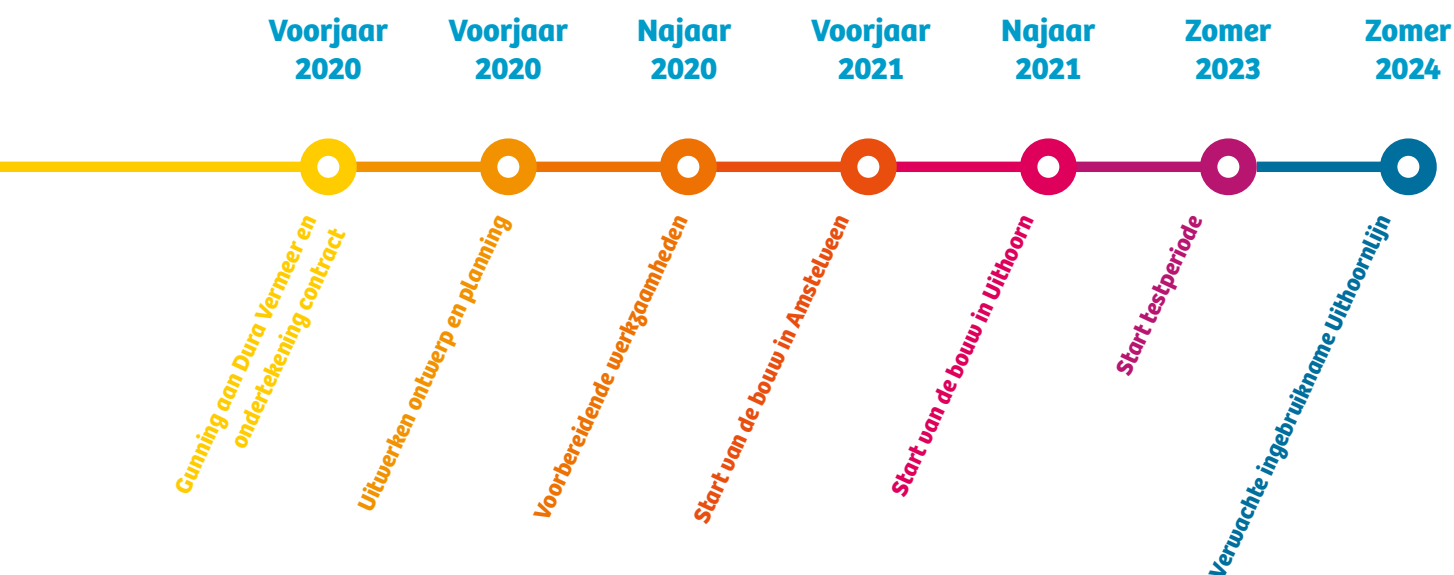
Voorjaar 2020

Gunning aan Dura Vermeer en ondertekening contract

Voorjaar 2020

Uitwerken ontwerp en planning

Najaar 2020

Voorbereidende werkzaamheden

Voorjaar 2021

Start van de bouw in Amstelveen

Najaar 2021

Start van de bouw in Uithoorn

Zomer 2023

Start testperiode

Zomer 2024

Verwachte ingebruikname Uithoornlijn